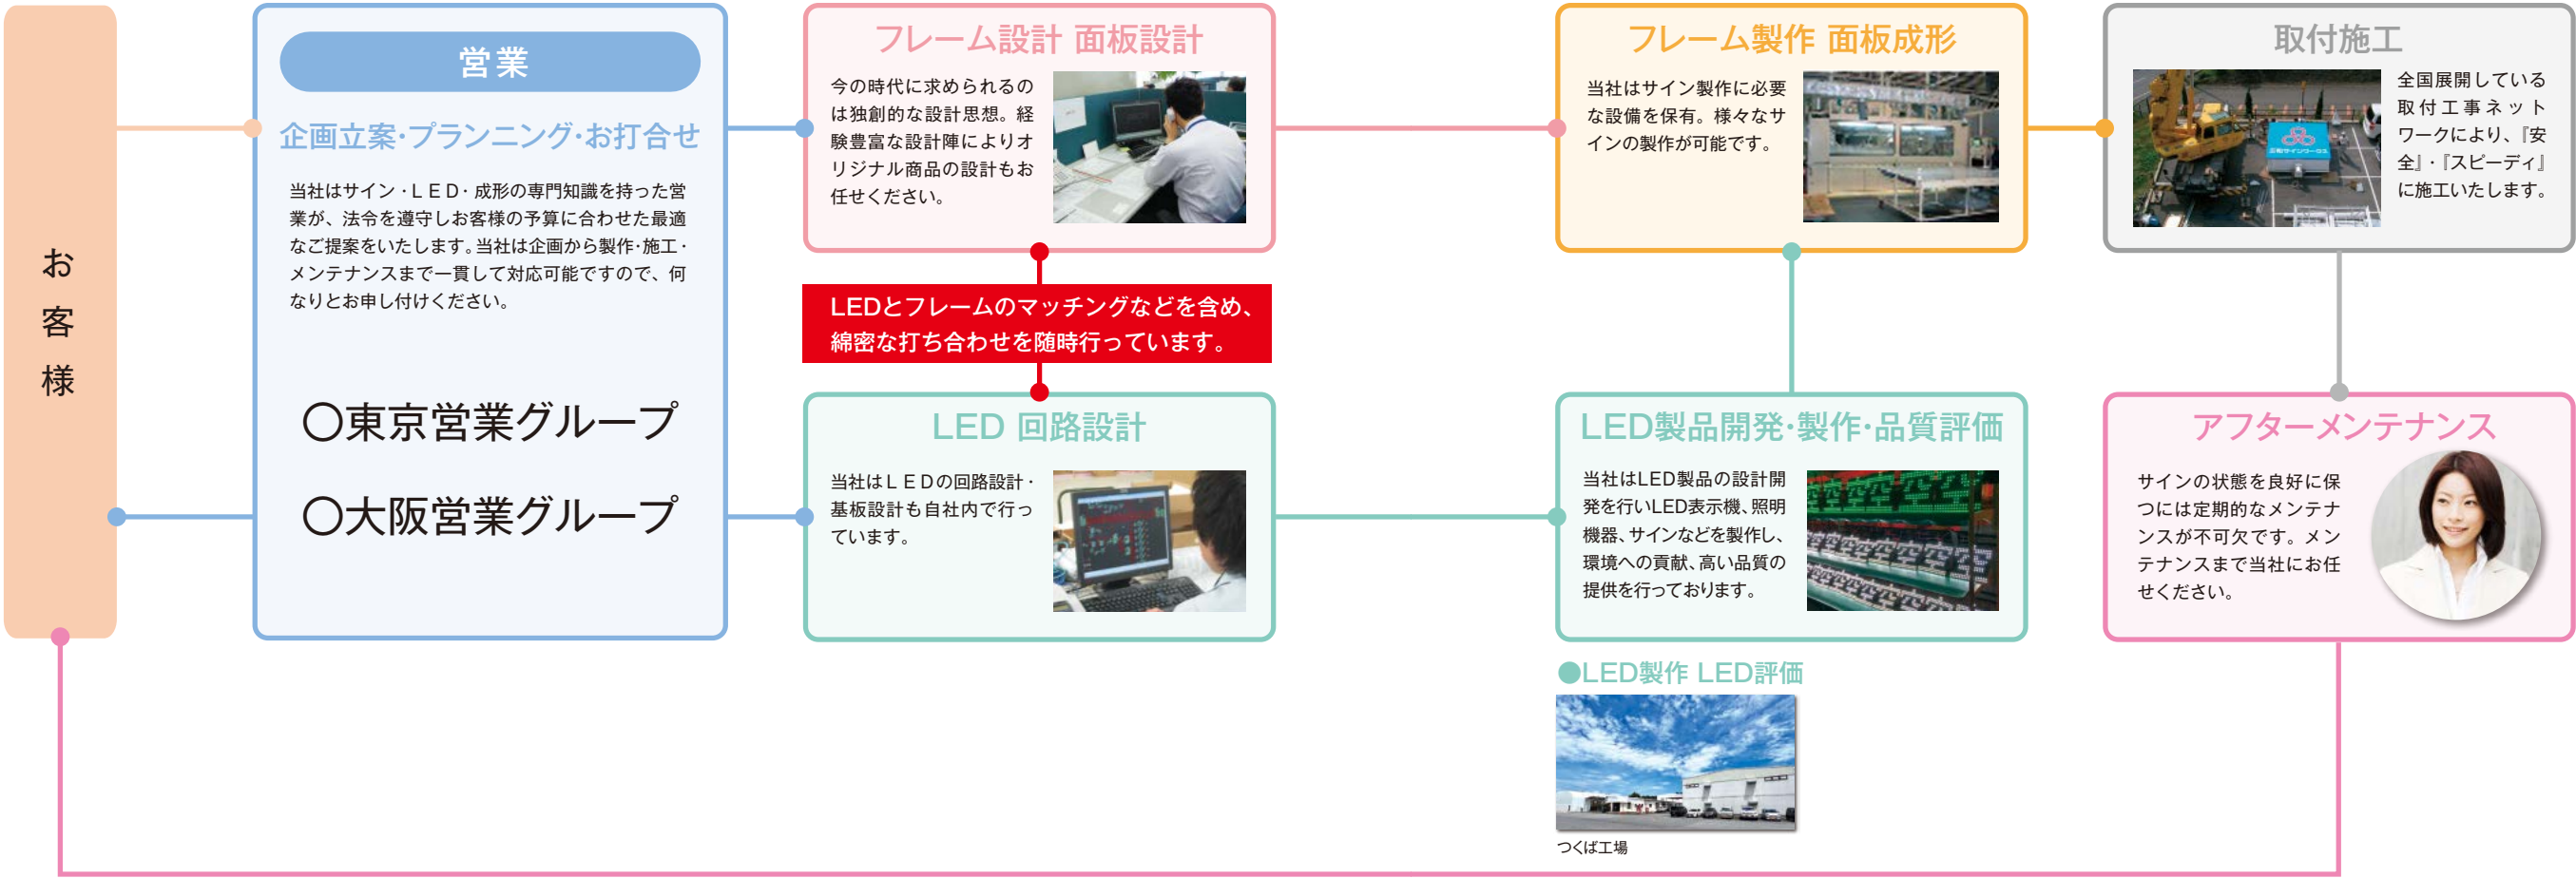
お客様

営業

企画立案·プランニング·お打合せ

当社はサイン・ＬＥＤ・成形の専門知識を持った営業が、法令を遵守しお客様の予算に合わせた最適なご提案をいたします。当社は企画から製作·施工·メンテナンスまで一貫して対応可能ですので、何なりとお申し付けください。

〇東京営業グループ

〇大阪営業グループ

フレーム設計 面板設計

今の時代に求められるのは独創的な設計思想。経験豊富な設計陣によりオリジナル商品の設計もお任せください。

LEDとフレームのマッチングなどを含め、綿密な打ち合わせを随時行っています。

LED 回路設計

当社はＬＥＤの回路設計・基板設計も自社内で行っています。

フレーム製作 面板成形

当社はサイン製作に必要な設備を保有。様々なサインの製作が可能です。

LED製品開発·製作·品質評価

当社はLED製品の設計開発を行いLED表示機、照明機器、サインなどを製作し、環境への貢献、高い品質の提供を行っております。

●LED製作 LED評価

つくば工場

取付施工

全国展開している取付工事ネットワークにより、『安全』・『スピーディ』に施工いたします。

アフターメンテナンス

サインの状態を良好に保つには定期的なメンテナンスが不可欠です。メンテナンスまで当社にお任せください。